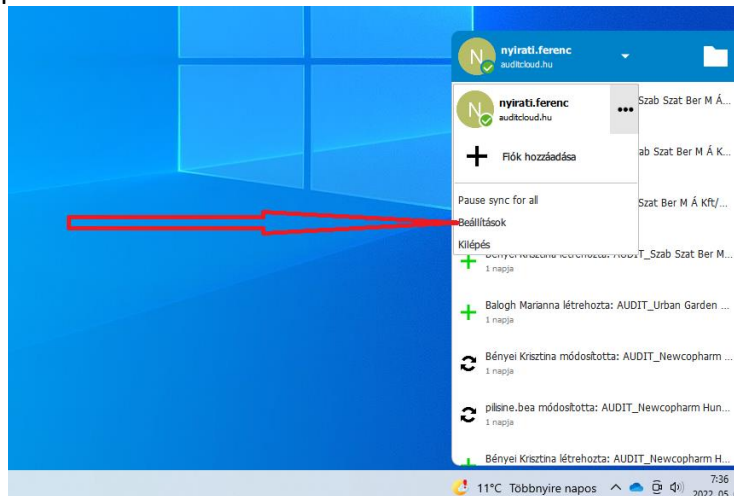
N nyirati.ferenc
auditcloud.hu

N nyirati.ferenc
auditcloud.hu
•••

Szab Szat Ber M Á...

+ Fiók hozzáadása

ab Szat Ber M Á K...

Pause sync for all
Beállítások
Kilépés

Szat Ber M Á Kft/...

Bényei Krisztina létrehozta: AUDIT_Szab Szat Ber M...
1 napja

Balogh Marianna létrehozta: AUDIT_Urban Garden ...
1 napja

Bényei Krisztina módosította: AUDIT_Newcopharm ...
1 napja

pilisine.bea módosította: AUDIT_Newcopharm Hun...
1 napja

Bényei Krisztina létrehozta: AUDIT_Newcopharm H...

11°C Többnyire napos
7:36
2022. 05.